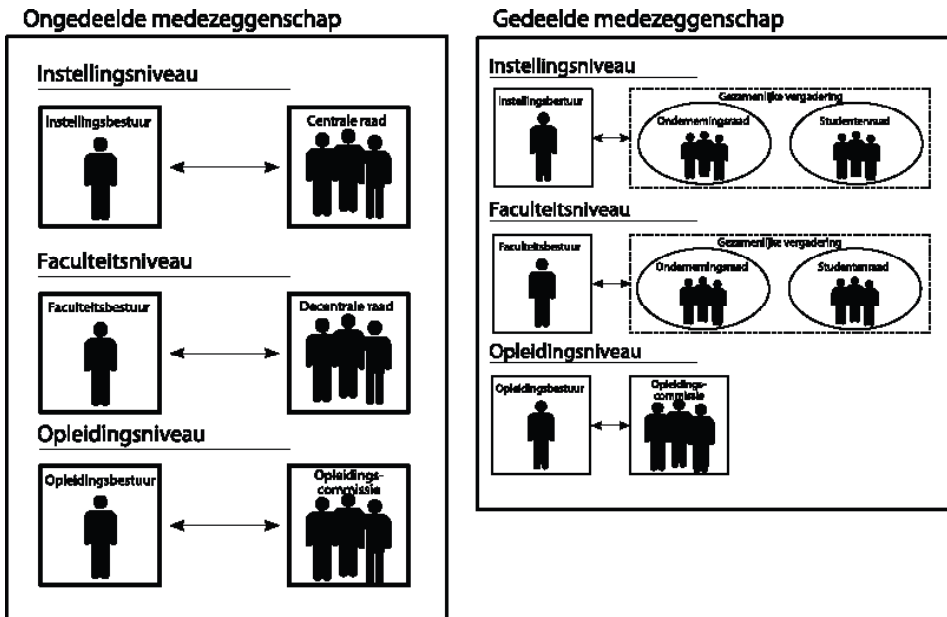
Ongedeelde medezeggenschap

Instellingsniveau

Instellingsbestuur

Centrale raad

Faculteitsniveau

Faculteitsbestuur

Decentrale raad

Opleidingsniveau

Opleidingsbestuur

Opleidingscommissie

Gedeelde medezeggenschap

Instellingsniveau

Instellingsbestuur

Gezamenlijke vergadering

Ondernemingsraad

Studentenraad

Faculteitsniveau

Faculteitsbestuur

Gezamenlijke vergadering

Ondernemingsraad

Studentenraad

Opleidingsniveau

Opleidingsbestuur

Opleidingscommissie